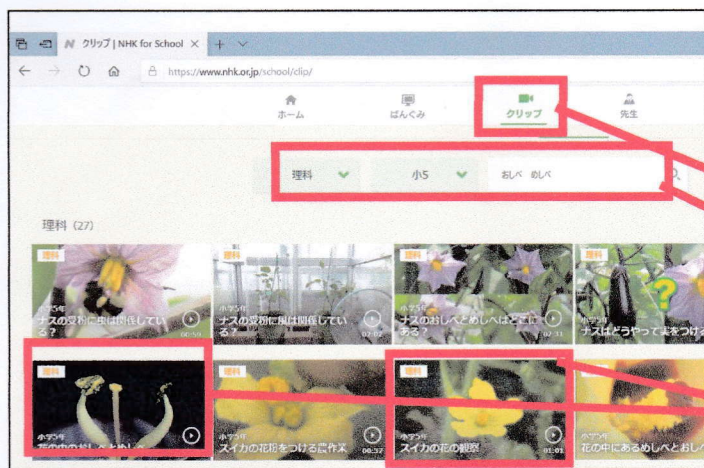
N クリップ | NHK for School ×

https://www.nhk.or.jp/school/clip/

ホーム

ばんぐみ

クリップ

先生

理科

小5

おしべ めしべ

理科（27）

理科

小学5年

ナスの受粉に虫は関係しているる？

00:59

理科

小学5年

ナスの受粉に風は関係しているる？

02:05

理科

小学5年

ナスのおしべとめしべはどこにある？

02:31

理科

小学5年

ナスはどうやって実をつける

理科

小学5年

花の中のおしべとめしべ

理科

小学5年

スイカの花粉をつける作業

00:37

理科

小学5年

スイカの花の観察

01:01

理科

小学5年

花の中にあるめしべとおしべ